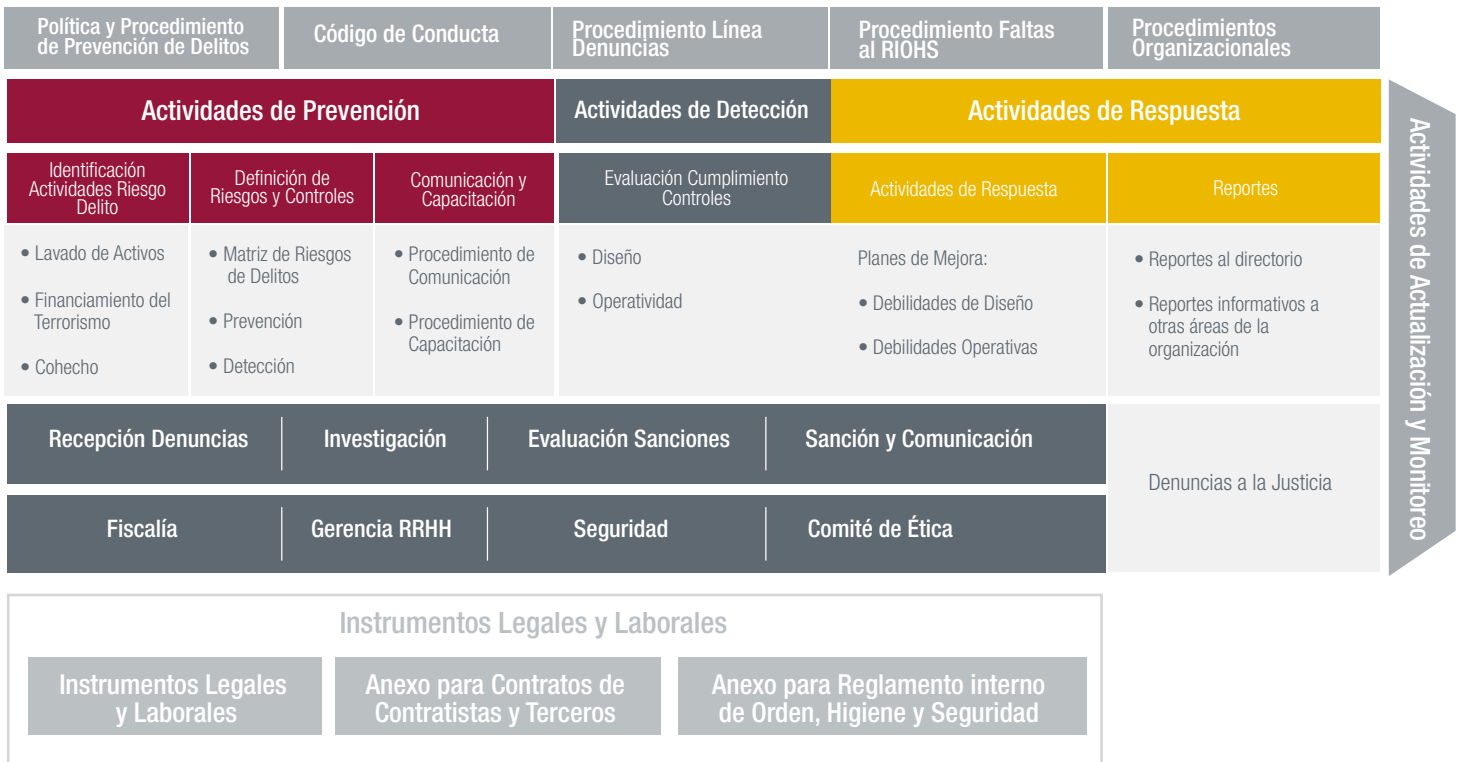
Política y Procedimiento de Prevención de Delitos

Código de Conducta

Procedimiento Línea Denuncias

Procedimiento Faltas al RIOHS

Procedimientos Organizacionales

Actividades de Prevención

Actividades de Detección

Actividades de Respuesta

Identificación Actividades Riesgo Delito

Definición de Riesgos y Controles

Comunicación y Capacitación

Evaluación Cumplimiento Controles

Actividades de Respuesta

Reportes

• Lavado de Activos

• Financiamiento del Terrorismo

• Cohecho

• Matriz de Riesgos de Delitos

• Prevención

• Detección

• Procedimiento de Comunicación

• Procedimiento de Capacitación

• Diseño

• Operatividad

Planes de Mejora:

• Debilidades de Diseño

• Debilidades Operativas

• Reportes al directorio

• Reportes informativos a otras áreas de la organización

Recepción Denuncias

Investigación

Evaluación Sanciones

Sanción y Comunicación

Fiscalía

Gerencia RRHH

Seguridad

Comité de Ética

Denuncias a la Justicia

Actividades de Actualización y Monitoreo

Instrumentos Legales y Laborales

Instrumentos Legales y Laborales

Anexo para Contratos de Contratistas y Terceros

Anexo para Reglamento interno de Orden, Higiene y Seguridad